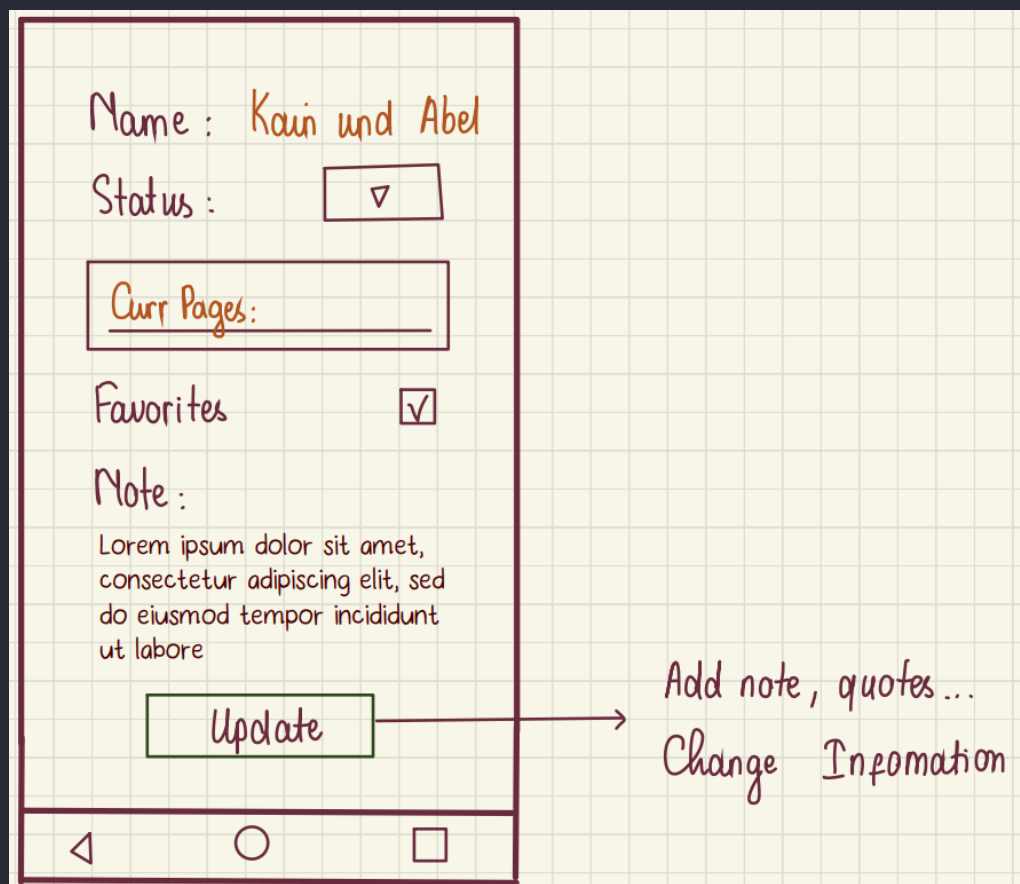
Name : Kain und Abel

Status :

Curr Pages:

Favorites

Note :

Lorem ipsum dolor sit amet, consectetur adipiscing elit, sed do eiusmod tempor incididunt ut labore

Update

Add note, quotes...

Change Infomation